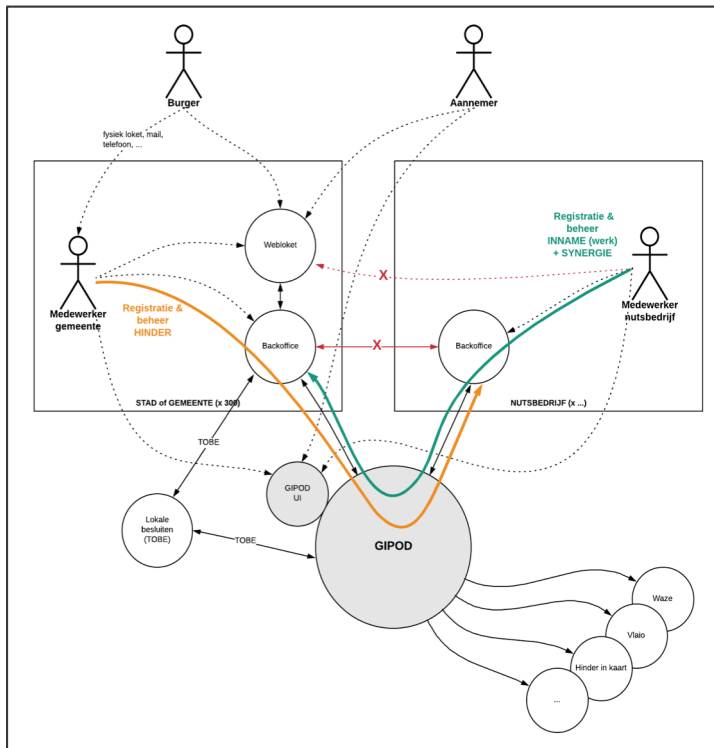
Burger

Aannemer

fysiek loket, mail, telefoon, ...

Webloket

Registratie & beheer INNAME (werk) + SYNERGIE

X

Medewerker gemeente

Registratie & beheer HINDER

Backoffice

X

Backoffice

Medewerker nutsbedrijf

STAD of GEMEENTE (x 308)

NUTSBEDRIJF (x ...)

TOBE

GIPOD UI

Lokale besluiten (TOBE)

TOBE

GIPOD

Waze

Vlaio

Hinder in kaart

...